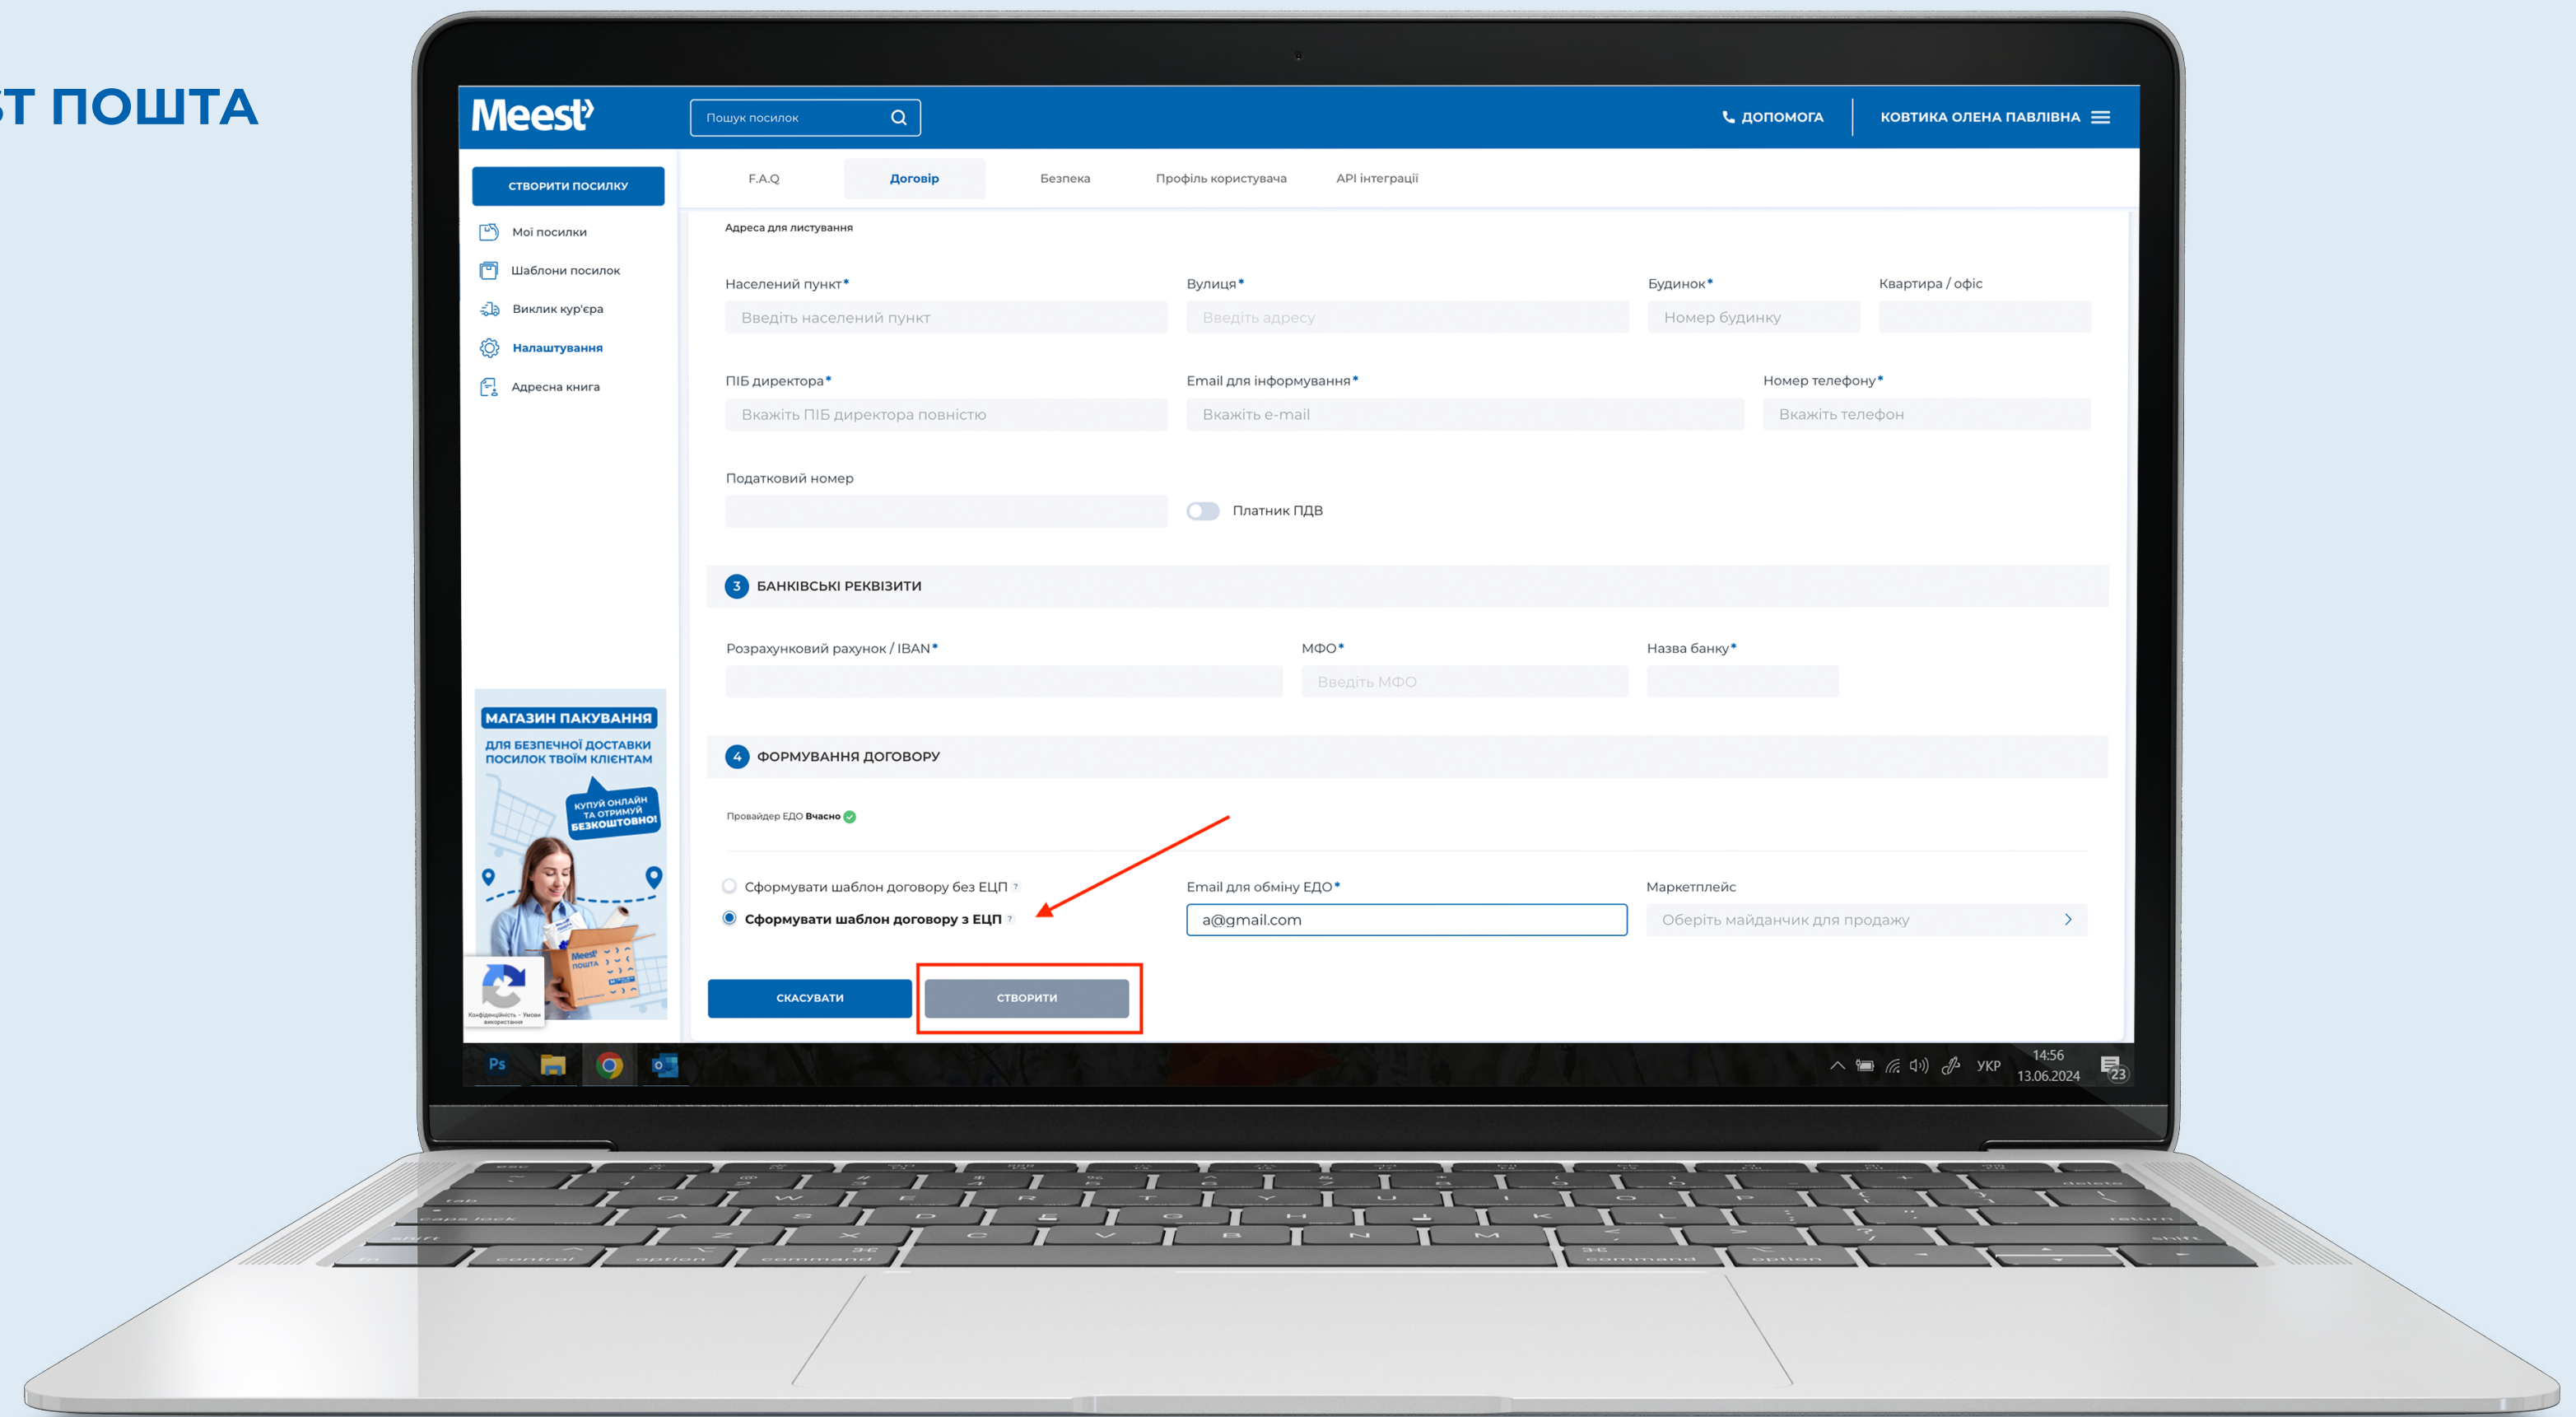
T ПОШТА

Meest

Пошук посилок

ДОПОМОГА

КОВТИКА ОЛЕНА ПАВЛІВНА

СТВОРИТИ ПОСИЛКУ

Мої посилки

Шаблони посилок

Виклик кур'єра

Налаштування

Адресна книга

F.A.Q

Договір

Безпека

Профіль користувача

API інтеграції

Адреса для листування

Населений пункт*

Введіть населений пункт

Вулиця*

Введіть адресу

Будинок*

Номер будинку

Квартира / офіс

ПІБ директора*

Вкажіть ПІБ директора повністю

Email для інформування*

Вкажіть e-mail

Номер телефону*

Вкажіть телефон

Податковий номер

Платник ПДВ

3 БАНКІВСЬКІ РЕКВІЗИТИ

Розрахунковий рахунок / IBAN*

МФО*

Введіть МФО

Назва банку*

4 ФОРМУВАННЯ ДОГОВОРУ

Провайдер ЕДО Вчасно

Сформувати шаблон договору без ЕЦП

Сформувати шаблон договору з ЕЦП

Email для обміну ЕДО*

a@gmail.com

Маркетплейс

Оберіть майданчик для продажу

СКАСУВАТИ

СТВОРИТИ

МАГАЗИН ПАКУВАННЯ

ДЛЯ БЕЗПЕЧНОЇ ДОСТАВКИ ПОСИЛОК ТВОЇМ КЛІЄНТАМ

КУПУЙ ОНЛАЙН ТА ОТРИМУЙ БЕЗКОШТОВНО!

Конфіденційність - Умови використання

УКР

14:56

13.06.2024

23